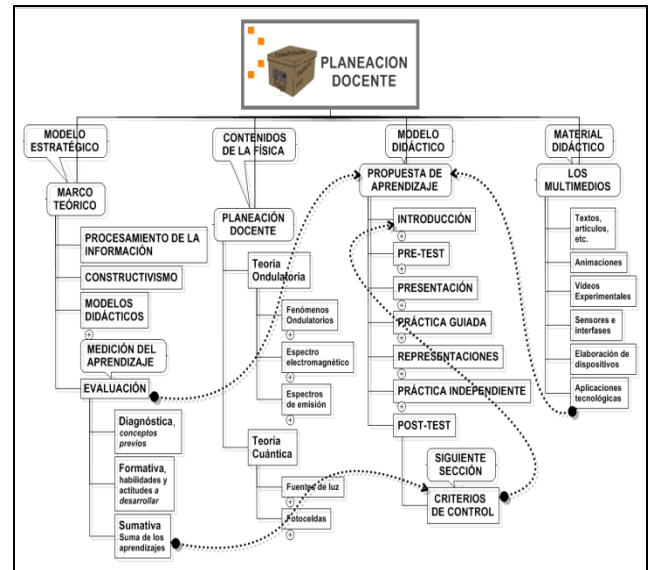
PLANEACION DOCENTE

MODELO ESTRATÉGICO

MARCO TEÓRICO

PROCESAMIENTO DE LA INFORMACIÓN

CONSTRUCTIVISMO

MODELOS DIDÁCTICOS

MEDICIÓN DEL APRENDIZAJE

EVALUACIÓN

Diagnóstica, conceptos previos

Formativa, habilidades y actitudes a desarrollar

Sumativa Suma de los aprendizajes

CONTENIDOS DE LA FÍSICA

PLANEACIÓN DOCENTE

Teoria Ondulatoria

Fenómenos Ondulatorios

Espectro electromagnético

Espectros de emisión

Teoria Cuántica

Fuentes de luz

Fotoceldas

MODELO DIDÁCTICO

PROPUESTA DE APRENDIZAJE

INTRODUCCIÓN

PRE-TEST

PRESENTACIÓN

PRÁCTICA GUIADA

REPRESENTACIONES

PRÁCTICA INDEPENDIENTE

POST-TEST

SIGUIENTE SECCIÓN

CRITERIOS DE CONTROL

MATERIAL DIDÁCTICO

LOS MULTIMEDIOS

Textos, artículos, etc.

Animaciones

Videos Experimentales

Sensores e interfases

Elaboración de dispositivos

Aplicaciones tecnológicas